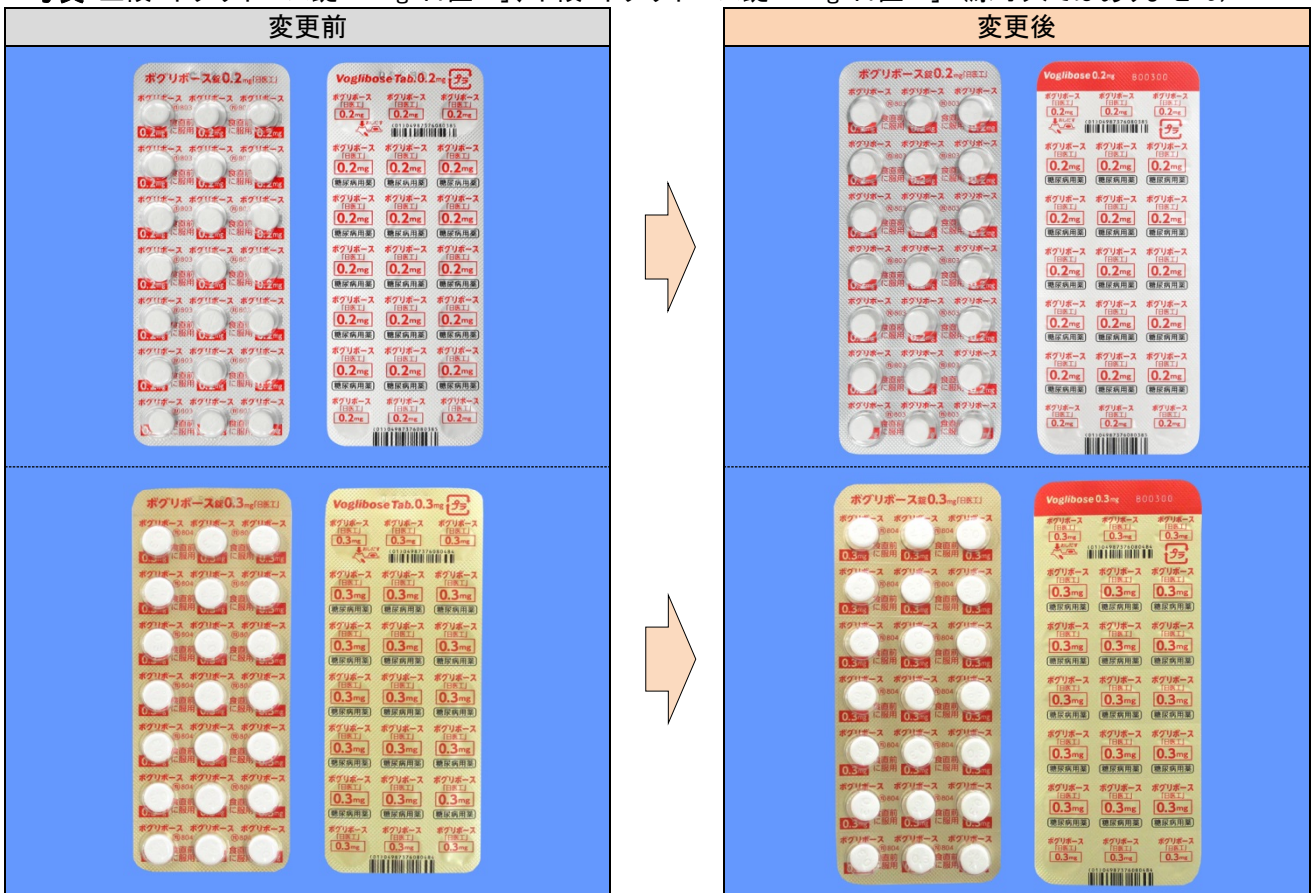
変更前

変更後

ボグリボース錠0.2mg「日医工」

Voglibose Tab. 0.2mg

ボグリボース 「日医工」 0.2mg

糖尿病用薬

Voglibose 0.2mg 800300

ボグリボース錠0.3mg「日医工」

Voglibose Tab. 0.3mg

ボグリボース 「日医工」 0.3mg

糖尿病用薬

Voglibose 0.3mg 800300

食直前に服用